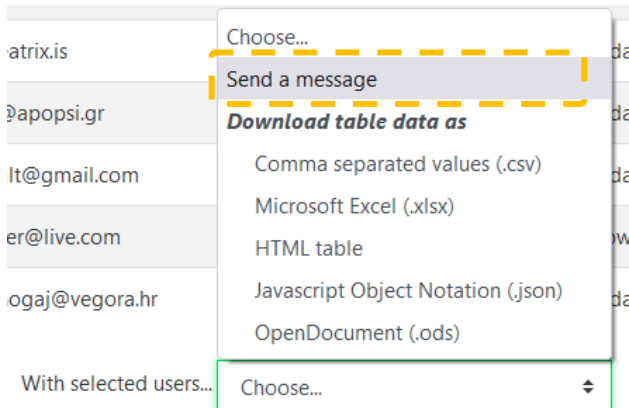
atrix.is
@apopsi.gr
lt@gmail.com
er@live.com
ogaj@vegora.hr

Choose...
Send a message
*Download table data as*
Comma separated values (.csv)
Microsoft Excel (.xlsx)
HTML table
Javascript Object Notation (.json)
OpenDocument (.ods)

da
da
da
ow
da

With selected users... Choose...